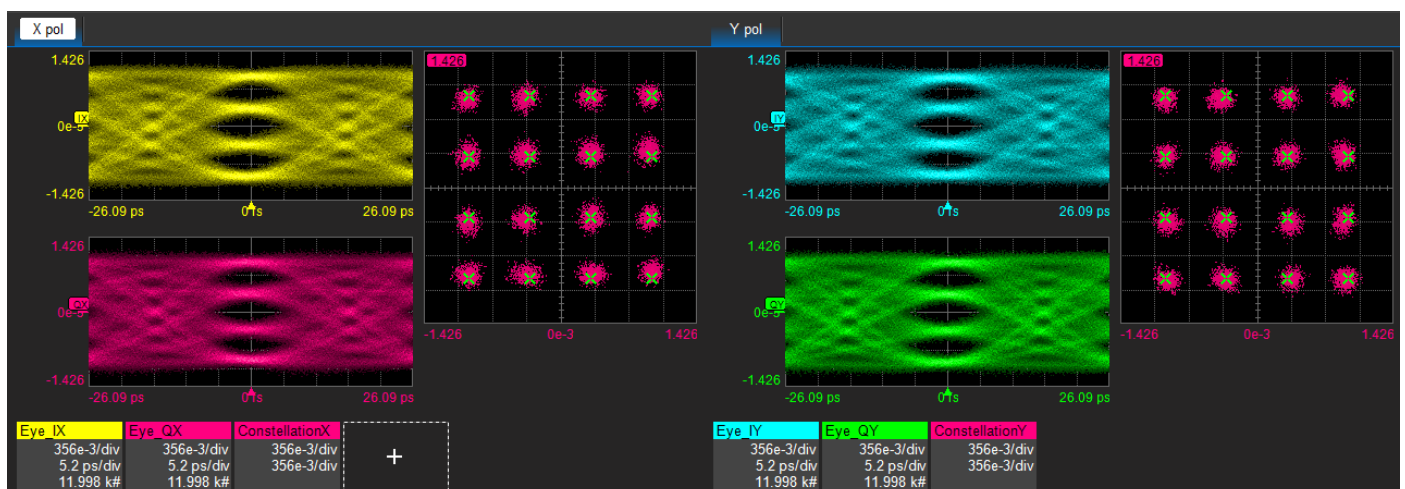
X pol

Y pol

1.426
IX
0e-3
-1.426
-26.09 ps
0 fs
26.09 ps

1.426

1.426
QX
0e-3
-1.426
-26.09 ps
0 fs
26.09 ps

-1.426
0e-3
1.426

1.426
IY
0e-3
-1.426
-26.09 ps
0 fs
26.09 ps

1.426

1.426
QY
0e-3
-1.426
-26.09 ps
0 fs
26.09 ps

-1.426
0e-3
1.426

Eye_IX
356e-3/div
5.2 ps/div
11.998 k#

Eye_QX
356e-3/div
5.2 ps/div
11.998 k#

ConstellationX
356e-3/div
356e-3/div

+

Eye_IY
356e-3/div
5.2 ps/div
11.998 k#

Eye_QY
356e-3/div
5.2 ps/div
11.998 k#

ConstellationY
356e-3/div
356e-3/div